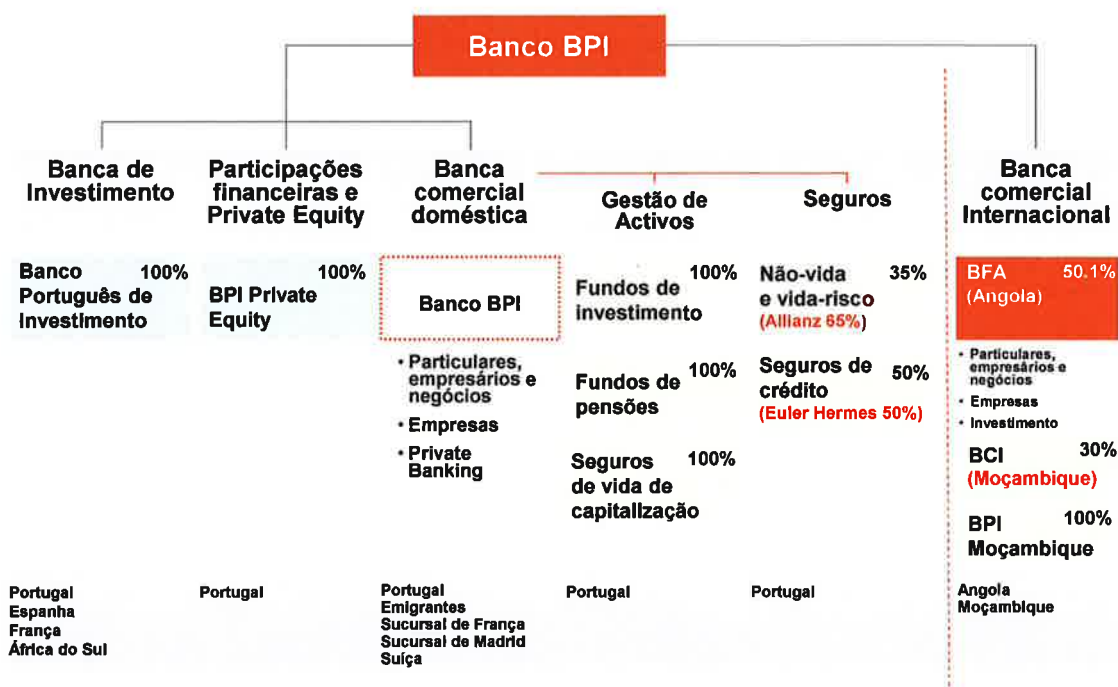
Banco BPI

Banca de Investimento

Banco Português de Investimento 100%

Portugal
Espanha
França
África do Sul

Participações financeiras e Private Equity

BPI Private Equity 100%

Portugal

Banca comercial doméstica

Banco BPI

• Particulares, empresários e negócios
• Empresas
• Private Banking

Portugal
Emigrantes
Sucursal de França
Sucursal de Madrid
Suiça

Gestão de Activos

Fundos de investimento 100%

Fundos de pensões 100%

Seguros de vida de capitalização 100%

Portugal

Seguros

Não-vida e vida-risco 35%
(Allianz 65%)

Seguros de crédito 50%
(Euler Hermes 50%)

Portugal

Banca comercial Internacional

BFA 50.1%
(Angola)

• Particulares, empresários e negócios
• Empresas
• Investimento

BCI 30%
(Moçambique)

BPI Moçambique 100%

Angola
Moçambique